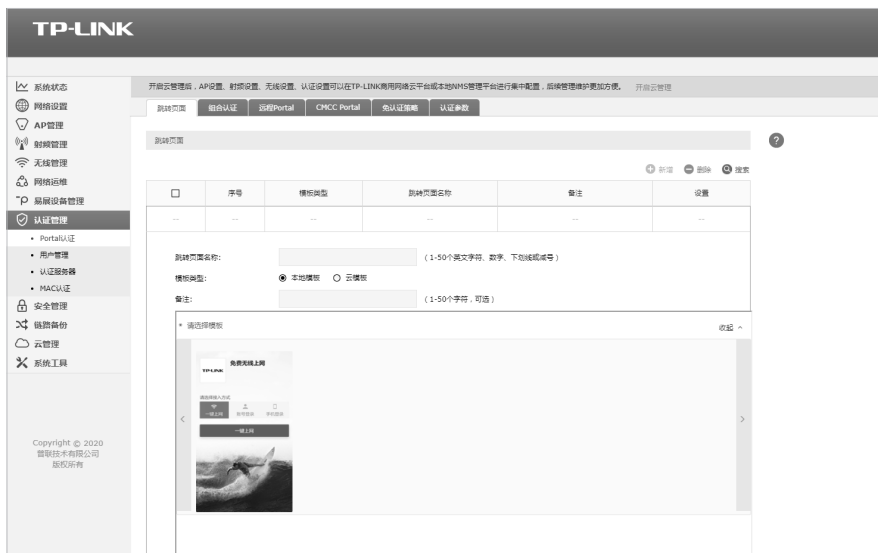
TP-LINK

系统状态
网络设置
AP管理
射频管理
无线管理
网络运维
易展设备管理
认证管理
• Portal认证
• 用户管理
• 认证服务器
• MAC认证
安全管理
链路备份
云管理
系统工具

Copyright © 2020
普联技术有限公司
版权所有

开启云管理后，AP设置、射频设置、无线设置、认证设置可以在TP-LINK商用网络云平台或本地NMS管理平台进行集中配置，后续管理维护更加方便。 开启云管理

跳转页面 | 组合认证 | 远程Portal | CMCC Portal | 免认证策略 | 认证参数

跳转页面

新增 删除 搜索

| ☐ | 序号 | 模板类型 | 跳转页面名称 | 备注 | 设置 |
|---|---|---|---|---|---|
| -- | -- | -- | -- | -- | -- |

跳转页面名称: （1-50个英文字符、数字、下划线或减号）

模板类型: ◉ 本地模板 ○ 云模板

备注: （1-50个字符，可选）

* 请选择模板 收起 ^

TP-LINK 免费无线上网
请选择接入方式
一键上网 短信验证 手机登录
一键上网